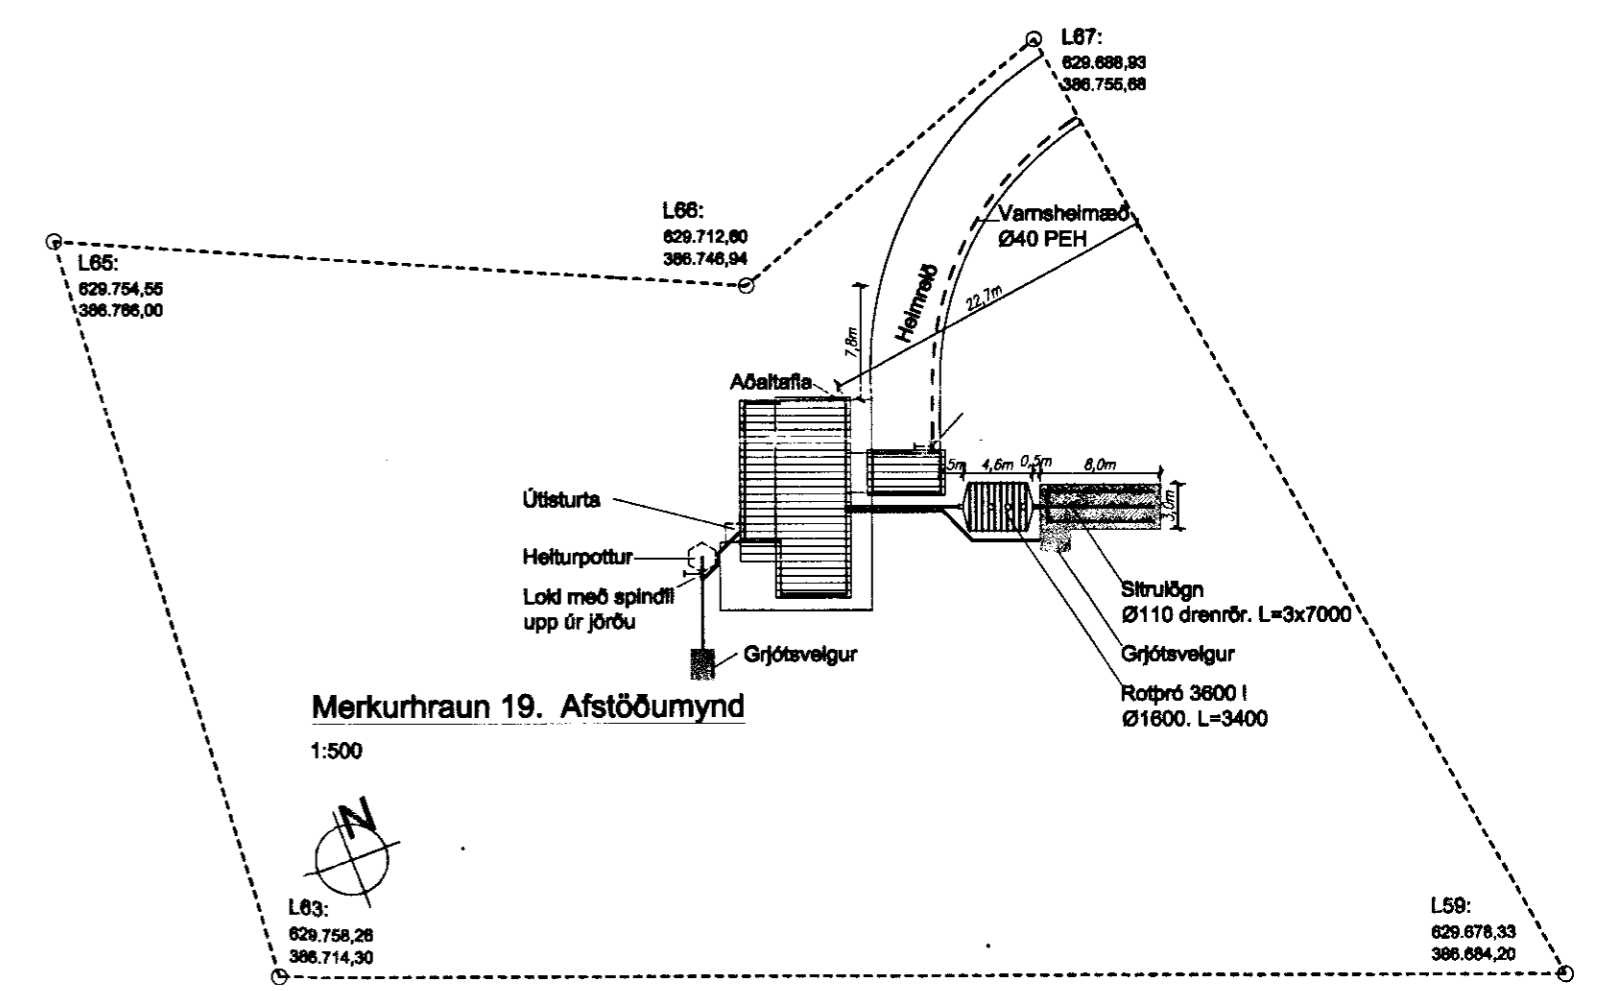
L67:
629.688,93
386.755,68

L66:
629.712,60
386.746,94

L65:
629.754,55
386.766,00

Vatnsheimæð
Ø40 PEH

Heimræð

22,7m

7,8m

Aðaltafla

Útisturta

Heiturpottur

Loki með spindli upp úr jörðu

Grjótsvelgur

5m 4,6m 0,5m 8,0m

3,0m

Siturlögn
Ø110 drenrör. L=3x7000

Grjótsvelgur

Rotþró 3600 l
Ø1600. L=3400

Merkurhraun 19. Afstöðumynd

1:500

N

L63:
629.758,26
386.714,30

L59:
629.678,33
386.684,20